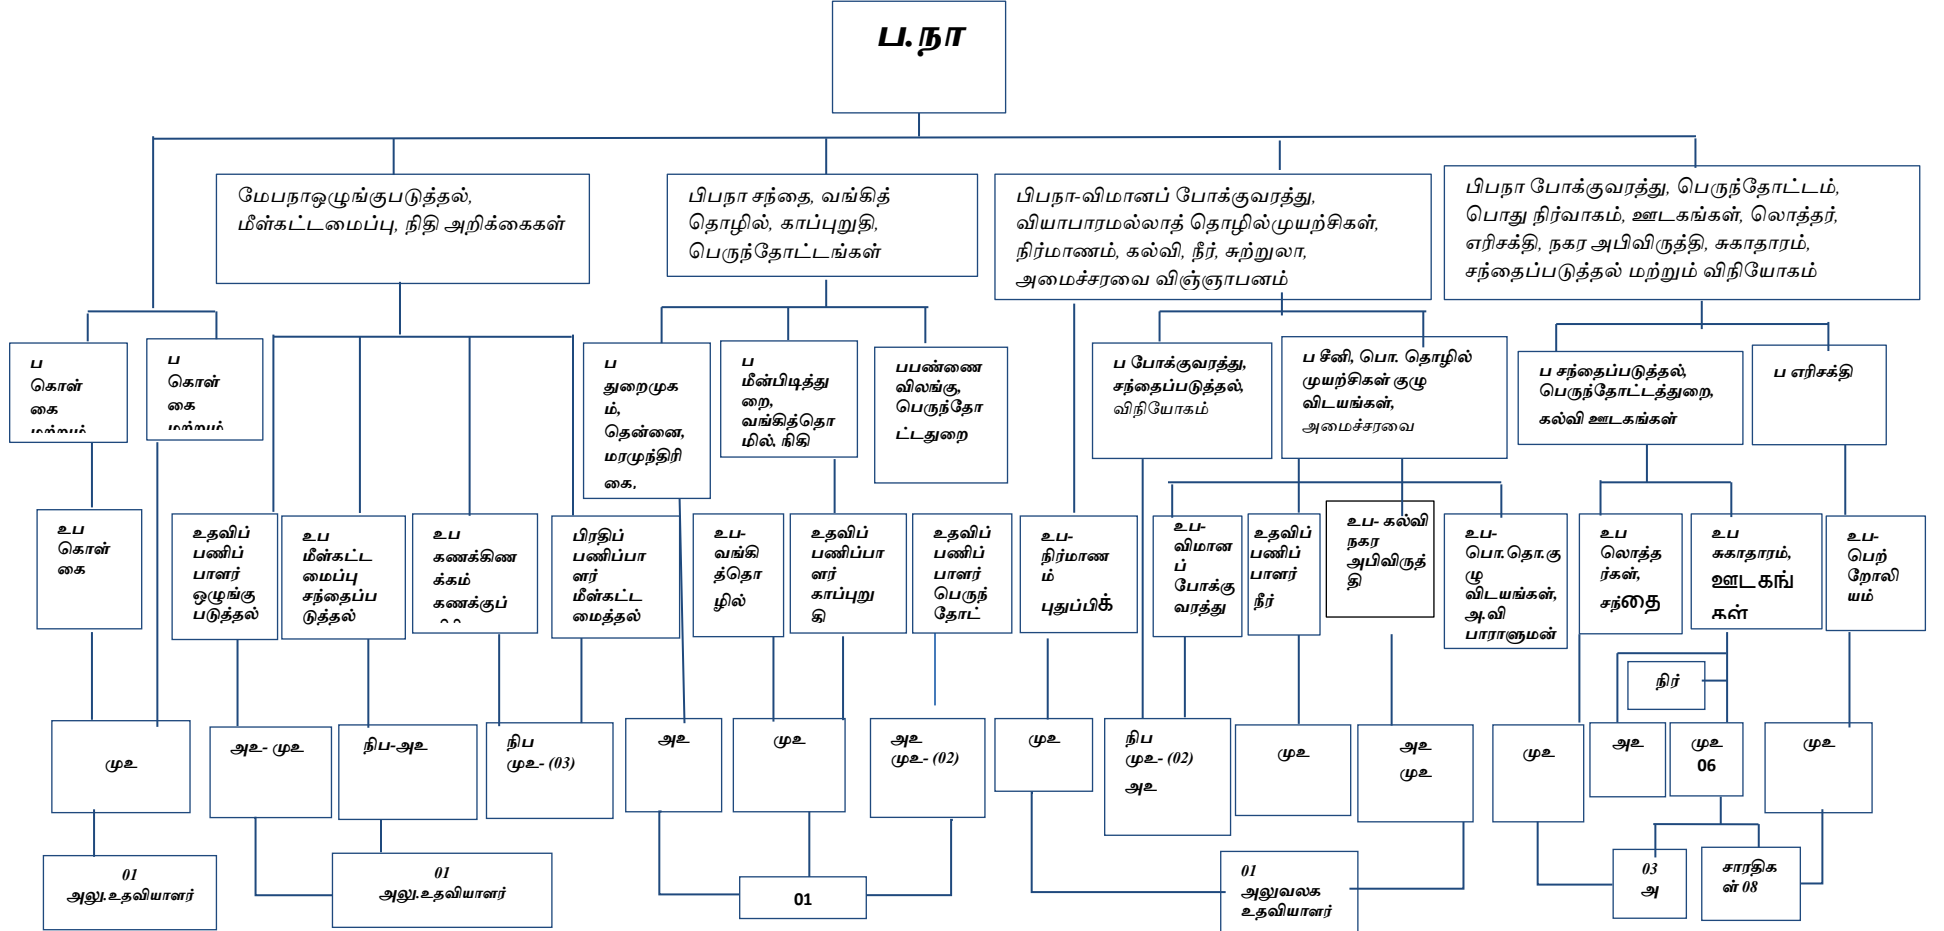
ப.நா

மேபநாஒழுங்குபடுத்தல், மீள்கட்டமைப்பு, நிதி அறிக்கைகள்

பிபநா சந்தை, வங்கித் தொழில், காப்புறுதி, பெருந்தோட்டங்கள்

பிபநா-விமானப் போக்குவரத்து, வியாபாரமல்லாத் தொழில்முயற்சிகள், நிர்மாணம், கல்வி, நீர், சுற்றுலா, அமைச்சரவை விஞ்ஞாபனம்

பிபநா போக்குவரத்து, பெருந்தோட்டம், பொது நிர்வாகம், ஊடகங்கள், லொத்தர், எரிசக்தி, நகர அபிவிருத்தி, சுகாதாரம், சந்தைப்படுத்தல் மற்றும் விநியோகம்

ப கொள் கை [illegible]

ப கொள் கை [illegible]

ப துறைமுகம், தென்னை, மரமுந்திரிகை,

ப மீன்பிடித்துறை, வங்கித்தொழில், நிதி

பபண்ணை விலங்கு, பெருந்தோட்டதுறை

ப போக்குவரத்து, சந்தைப்படுத்தல், விநியோகம்

ப சீனி, பொ. தொழில் முயற்சிகள் குழு விடயங்கள், அமைச்சரவை

ப சந்தைப்படுத்தல், பெருந்தோட்டத்துறை, கல்வி ஊடகங்கள்

ப எரிசக்தி

உப கொள் கை

உதவிப் பணிப் பாளர் ஒழுங்கு படுத்தல்

உப மீள்கட்ட மைப்பு சந்தைப்ப டுத்தல்

உப கணக்கிணக்கம் கணக்குப் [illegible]

பிரதிப் பணிப்பாளர் மீள்கட்டமைத்தல்

உப- வங்கித்தொழில்

உதவிப் பணிப்பாளர் காப்புறுதி

உதவிப் பணிப் பாளர் பெருந் தோட்

உப- நிர்மாணம் புதுப்பிக்

உப- விமானப் போக்கு வரத்து

உதவிப் பணிப் பாளர் நீர்

உப- கல்வி நகர அபிவிருத்தி

உப- பொ.தொ.கு மு விடயங்கள், அ.வி பாராளுமன்

உப லொத்தர்கள், சந்தை

உப சுகாதாரம், ஊடகங் கள்

உப- பெற் றோலியம்

நிர்

முஉ

அஉ- முஉ

நிப-அஉ

நிப முஉ- (03)

அஉ

முஉ

அஉ முஉ- (02)

முஉ

நிப முஉ- (02) அஉ

முஉ

அஉ முஉ

முஉ

அஉ

முஉ 06

முஉ

01 அலு.உதவியாளர்

01 அலு.உதவியாளர்

01

01 அலுவலக உதவியாளர்

03 அ

சாரதிகள் 08